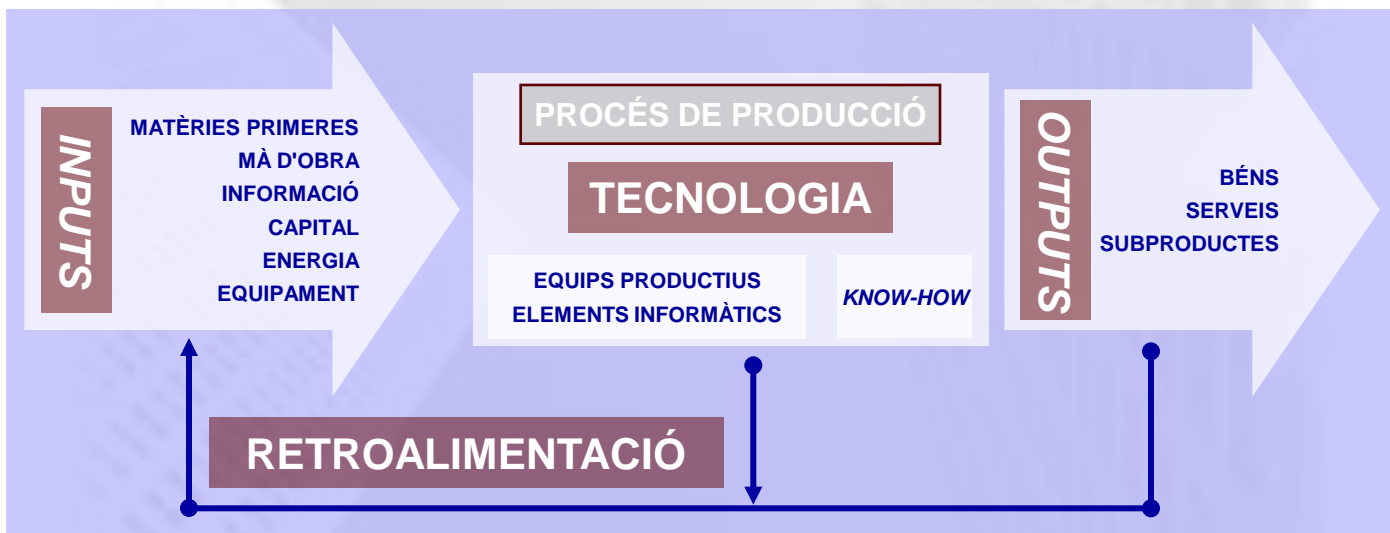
INPUTS

MATÈRIES PRIMERES
MÀ D'OBRA
INFORMACIÓ
CAPITAL
ENERGIA
EQUIPAMENT

PROCÉS DE PRODUCCIÓ

TECNOLOGIA

EQUIPS PRODUCTIUS
ELEMENTS INFORMÀTICS

KNOW-HOW

OUTPUTS

BÉNS
SERVEIS
SUBPRODUCTES

RETROALIMENTACIÓ